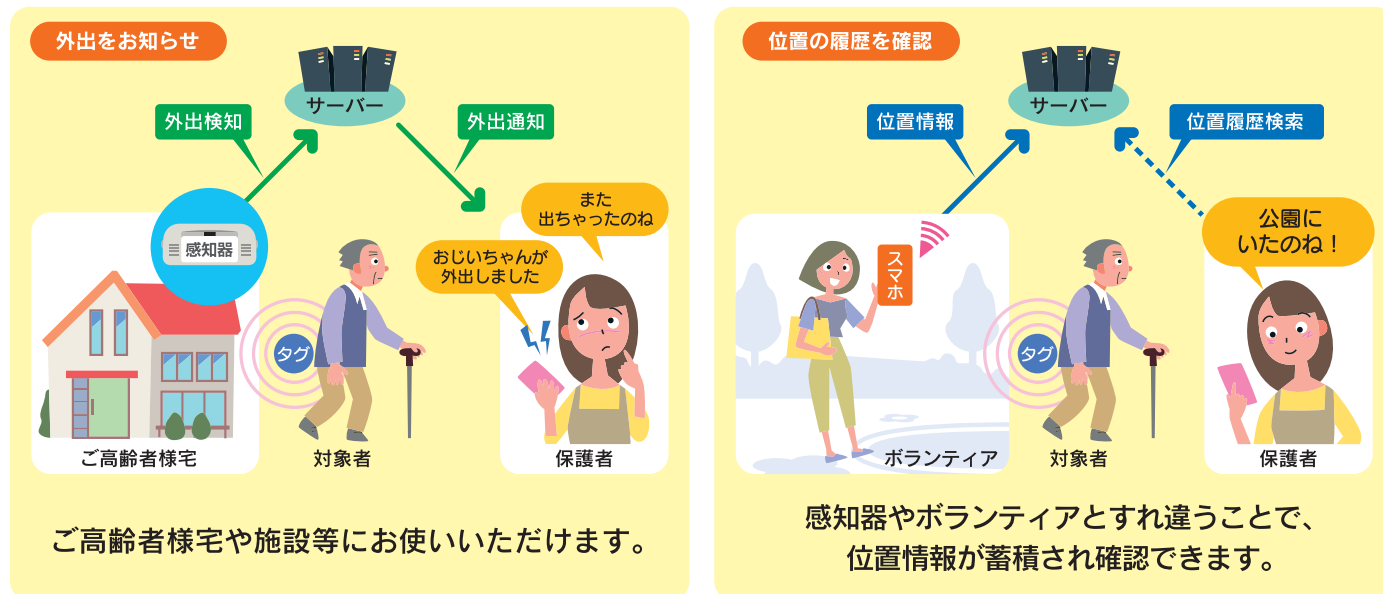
外出をお知らせ

サーバー

外出検知

外出通知

感知器

また
出ちゃったのね

おじいちゃんが
外出しました

タグ

ご高齢者様宅

対象者

保護者

ご高齢者様宅や施設等にお使いいただけます。

位置の履歴を確認

サーバー

位置情報

位置履歴検索

スマホ

公園に
いたのね！

タグ

ボランティア

対象者

保護者

感知器やボランティアとすれ違うことで、
位置情報が蓄積され確認できます。